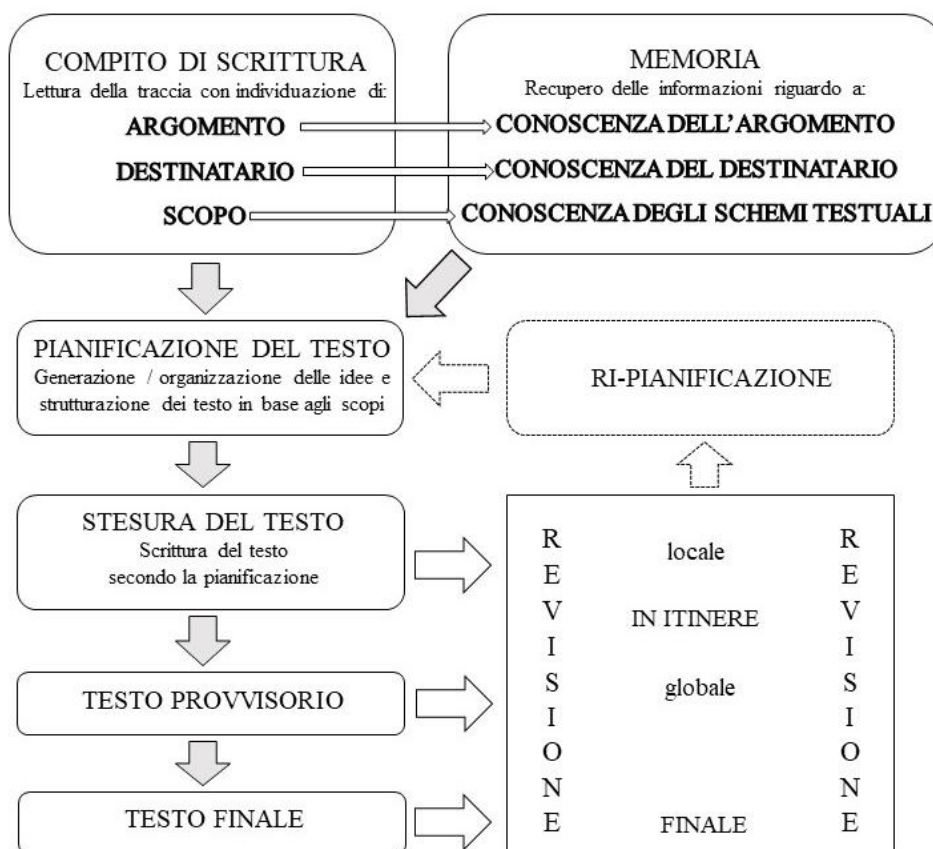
COMPITO DI SCRITTURA
Lettura della traccia con individuazione di:

ARGOMENTO

DESTINATARIO

SCOPO

MEMORIA
Recupero delle informazioni riguardo a:

CONOSCENZA DELL'ARGOMENTO

CONOSCENZA DEL DESTINATARIO

CONOSCENZA DEGLI SCHEMI TESTUALI

PIANIFICAZIONE DEL TESTO
Generazione / organizzazione delle idee e strutturazione dei testo in base agli scopi

RI-PIANIFICAZIONE

STESURA DEL TESTO
Scrittura del testo secondo la pianificazione

TESTO PROVVISORIO

TESTO FINALE

REVISIONE

locale

IN ITINERE

globale

FINALE

REVISIONE